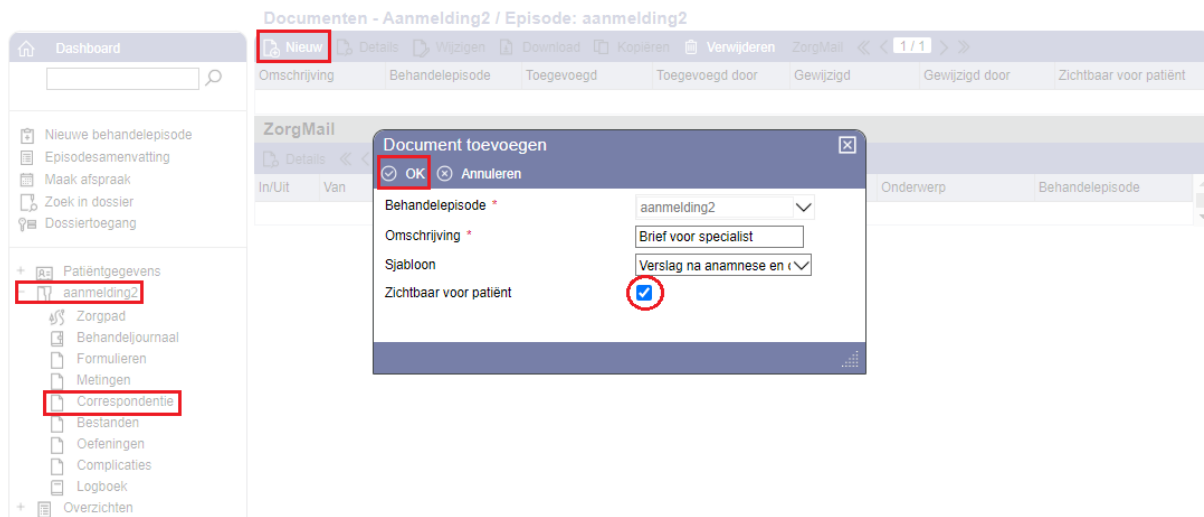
Documenten - Aanmelding2 / Episode: aanmelding2

Dashboard

Nieuwe behandelepisode
Episodesamenvatting
Maak afspraak
Zoek in dossier
Dossiertoegang

Patiëntgegevens
aanmelding2
Zorgpad
Behandeljournaal
Formulieren
Metingen
Correspondentie
Bestanden
Oefeningen
Complicaties
Logboek
Overzichten

Nieuw | Details | Wijzigen | Download | Kopiëren | Verwijderen | ZorgMail | 1 / 1

| Omschrijving | Behandelepisode | Toegevoegd | Toegevoegd door | Gewijzigd | Gewijzigd door | Zichtbaar voor patiënt |
|---|---|---|---|---|---|---|

ZorgMail

Details

| In/Uit | Van | Onderwerp | Behandelepisode |
|---|---|---|---|

Document toevoegen

OK | Annuleren

Behandelepisode * aanmelding2
Omschrijving * Brief voor specialist
Sjabloon Verslag na anamnese en (
Zichtbaar voor patiënt